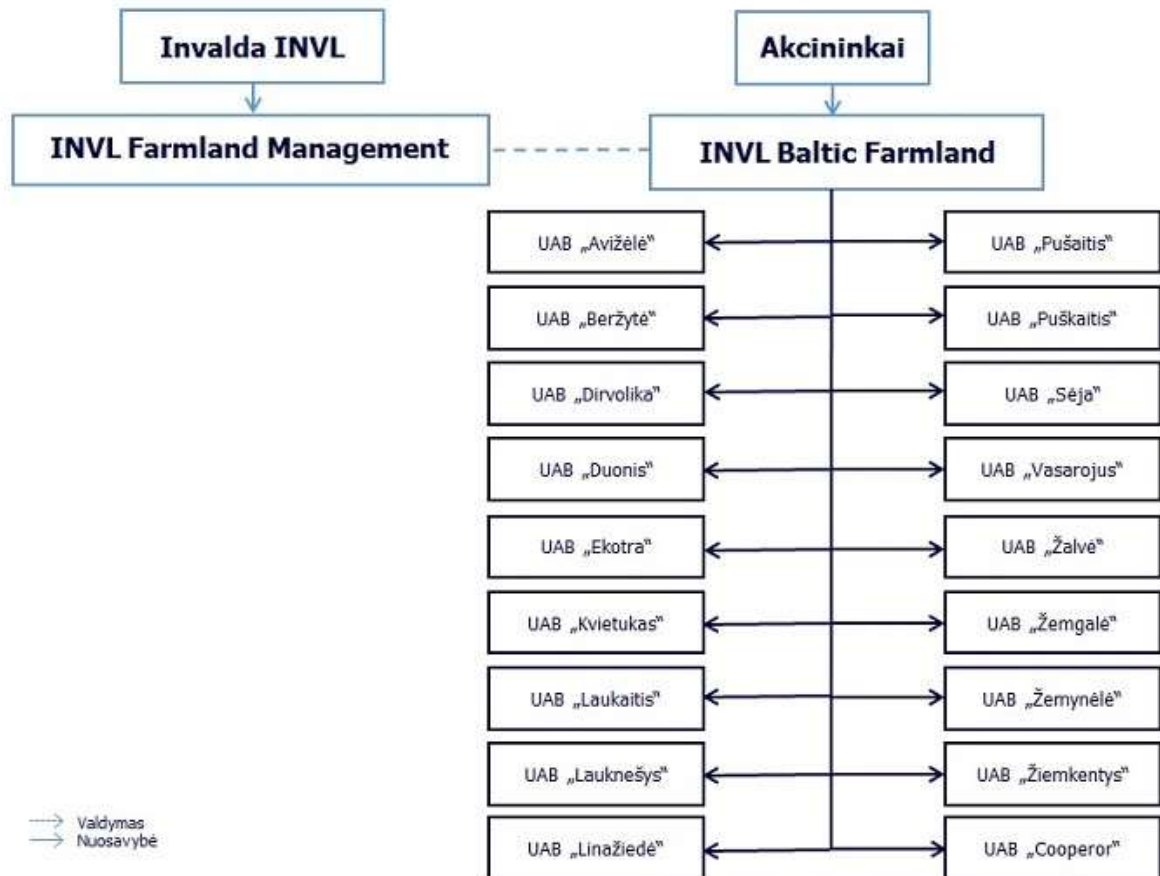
Invalda INVL

Akcininkai

INVL Farmland Management

INVL Baltic Farmland

UAB „Avižėlė"

UAB „Pušaitis"

UAB „Beržytė"

UAB „Puškaitis"

UAB „Dirvolika"

UAB „Sėja"

UAB „Duonis"

UAB „Vasarojus"

UAB „Ekotra"

UAB „Žalvė"

UAB „Kvietukas"

UAB „Žemgalė"

UAB „Laukaitis"

UAB „Žemynėlė"

UAB „Lauknešys"

UAB „Žiemkentys"

UAB „Linažiedė"

UAB „Cooperor"

Valdymas
Nuosavybė